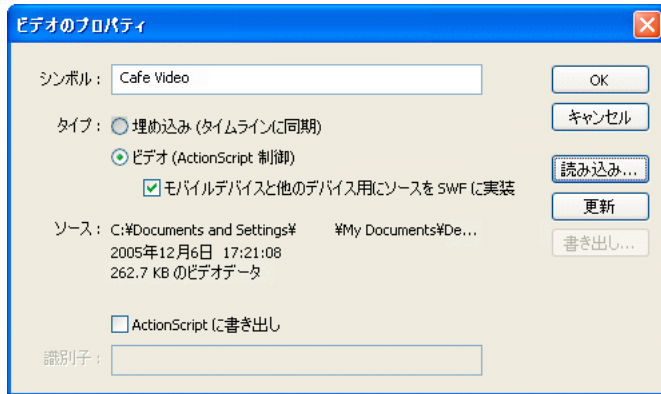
ビデオのプロパティ

シンボル： Cafe Video

タイプ： 埋め込み (タイムラインに同期)

ビデオ (ActionScript 制御)

モバイルデバイスと他のデバイス用にソースを SWF に実装

ソース： C:¥Documents and Settings¥ ¥My Documents¥De...
2005年12月6日 17:21:08
262.7 KB のビデオデータ

ActionScript に書き出し

識別子：

OK

キャンセル

読み込み...

更新

書き出し...